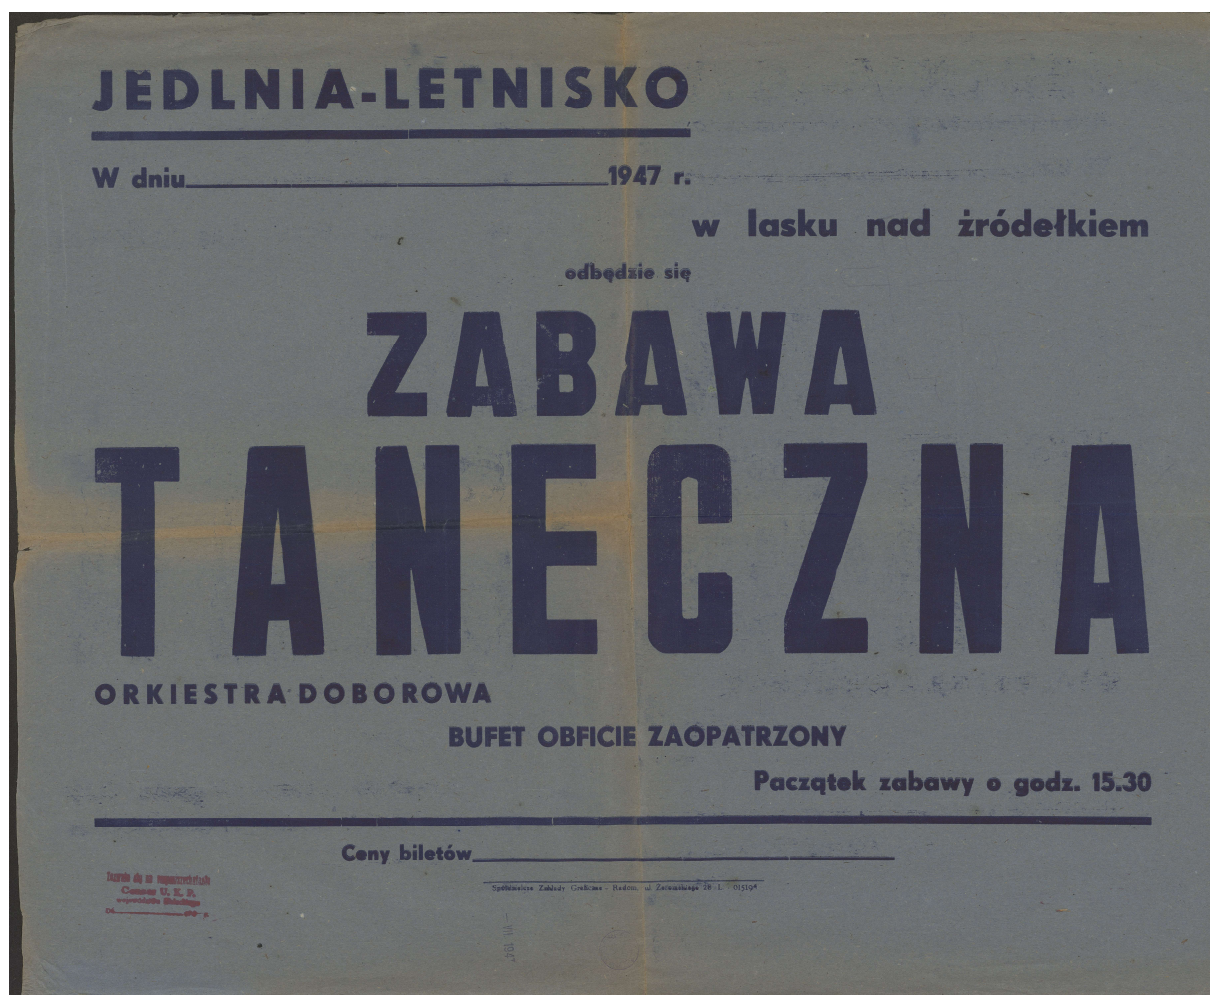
JEDLNIA-LETNISKO

W dniu 1947 r.

w lasku nad źródełkiem

odbędzie się

ZABAWA

TANECZNA

ORKIESTRA DOBOROWA

BUFET OBFICIE ZAOPATRZONY

Paczątek zabawy o godz. 15.30

Ceny biletów

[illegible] Cenzor U. K. P. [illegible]

Spółdzielcze Zakłady Graficzne - Radom, ul. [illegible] 28 - 1. - 01519